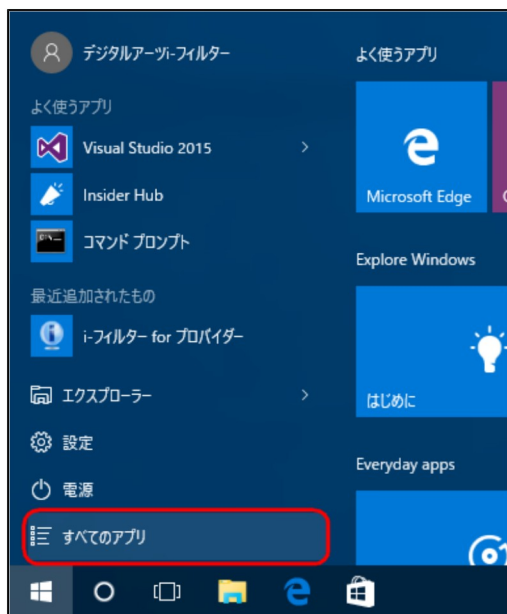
デジタルアーツi-フィルター

よく使うアプリ

Visual Studio 2015

Insider Hub

コマンド プロンプト

最近追加されたもの

i-フィルター for プロバイダー

エクスプローラー

設定

電源

すべてのアプリ

よく使うアプリ

Microsoft Edge

Explore Windows

はじめに

Everyday apps